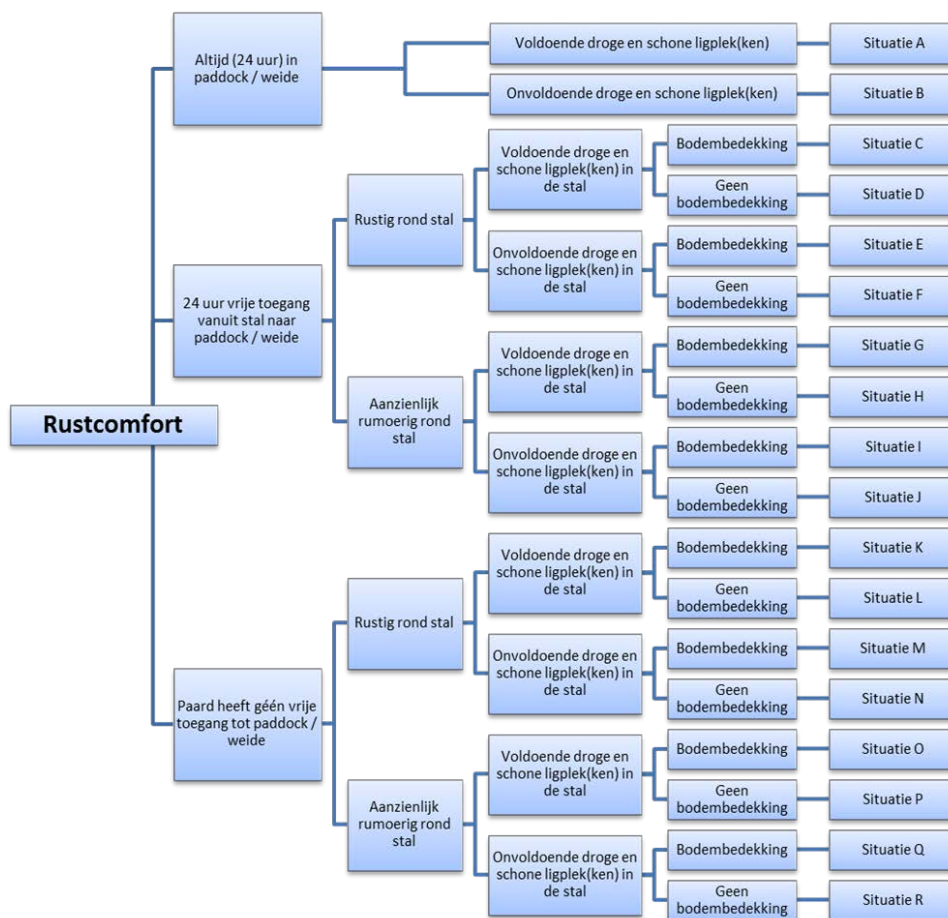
Rustcomfort

Altijd (24 uur) in paddock / weide

Voldoende droge en schone ligplek(ken)

Situatie A

Onvoldoende droge en schone ligplek(ken)

Situatie B

24 uur vrije toegang vanuit stal naar paddock / weide

Rustig rond stal

Voldoende droge en schone ligplek(ken) in de stal

Bodembedekking

Situatie C

Geen bodembedekking

Situatie D

Onvoldoende droge en schone ligplek(ken) in de stal

Bodembedekking

Situatie E

Geen bodembedekking

Situatie F

Aanzienlijk rumoerig rond stal

Voldoende droge en schone ligplek(ken) in de stal

Bodembedekking

Situatie G

Geen bodembedekking

Situatie H

Onvoldoende droge en schone ligplek(ken) in de stal

Bodembedekking

Situatie I

Geen bodembedekking

Situatie J

Paard heeft géén vrije toegang tot paddock / weide

Rustig rond stal

Voldoende droge en schone ligplek(ken) in de stal

Bodembedekking

Situatie K

Geen bodembedekking

Situatie L

Onvoldoende droge en schone ligplek(ken) in de stal

Bodembedekking

Situatie M

Geen bodembedekking

Situatie N

Aanzienlijk rumoerig rond stal

Voldoende droge en schone ligplek(ken) in de stal

Bodembedekking

Situatie O

Geen bodembedekking

Situatie P

Onvoldoende droge en schone ligplek(ken) in de stal

Bodembedekking

Situatie Q

Geen bodembedekking

Situatie R